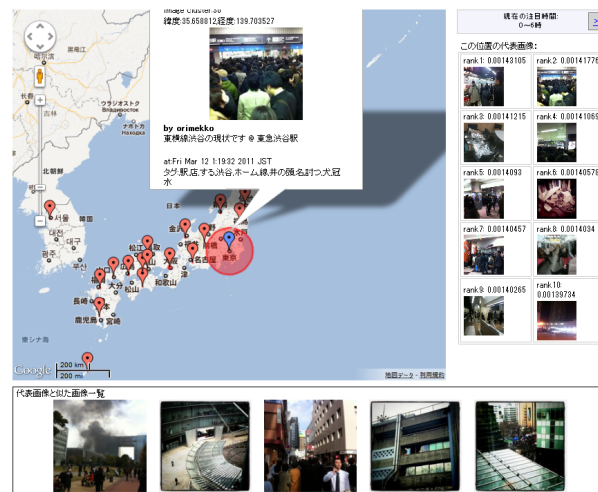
image cluster:30
緯度:35.658812,経度:139.703527

by orimekko
東横線渋谷の現状です @ 東急渋谷駅

at:Fri Mar 12 1:19:32 2011 JST
タグ:駅,店,する,渋谷,ホーム,線,井の頭,名討つ,犬,冠水

ウラジオストク
Vladivostok
函館
Hakodate
北朝鮮
日本
韓国
金沢
松江
名古屋
大阪
東京
大分
松山
和歌山
長崎
鹿児島
宮崎

Google
200 km
200 mi
地図データ - 利用規約

現在の注目時間:
0〜6時

この位置の代表画像:

rank1: 0.00143105
rank2: 0.0014177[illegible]
rank3: 0.00141215
rank4: 0.0014106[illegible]
rank5: 0.00140093
rank6: 0.0014057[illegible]
rank7: 0.00140457
rank8: 0.00140394
rank9: 0.00140265
rank10: 0.00139734

代表画像と似た画像一覧